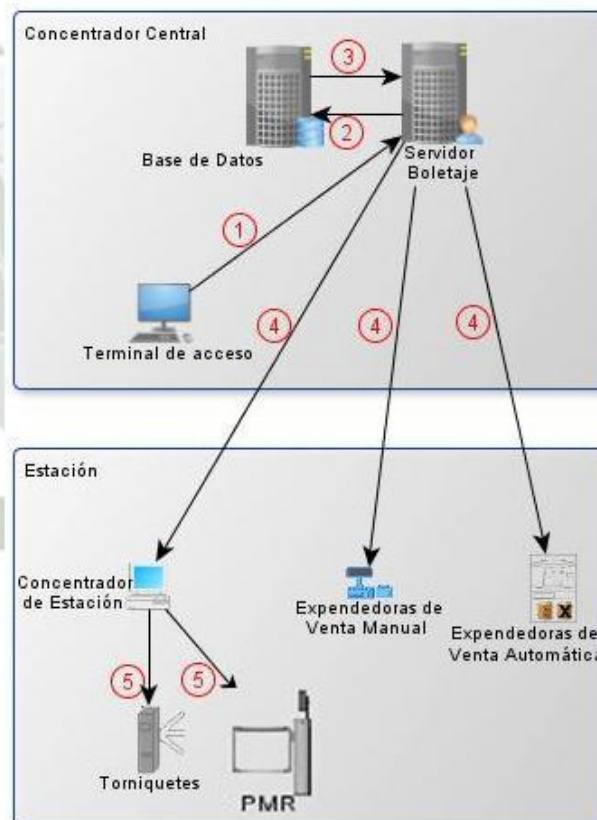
Concentrador Central

3

2

Base de Datos

Servidor Boletaje

1

4

4

4

Terminal de acceso

Estación

Concentrador de Estación

Expendedoras de Venta Manual

Expendedoras de Venta Automática

5

5

Torniquetes

PMR